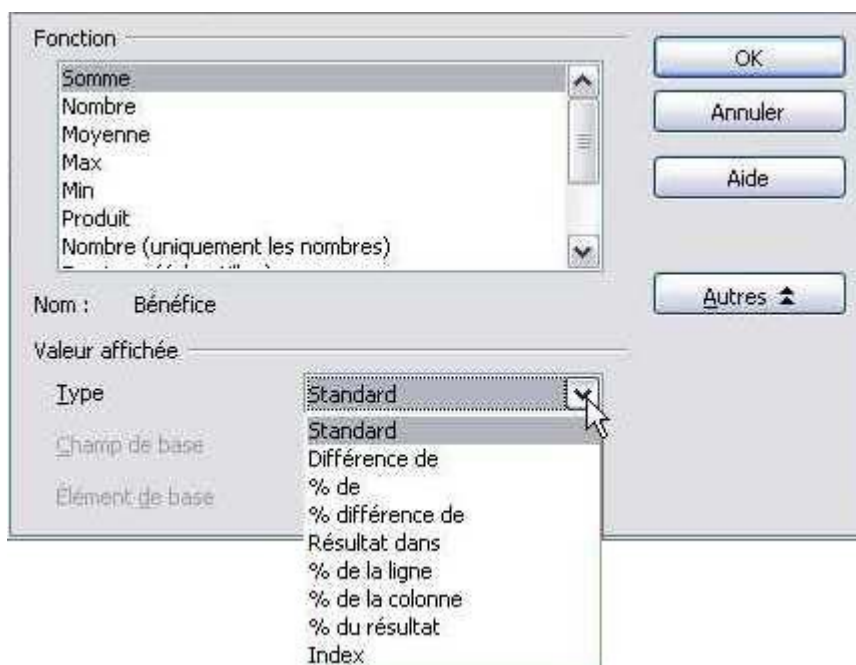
Fonction

Somme
Nombre
Moyenne
Max
Min
Produit
Nombre (uniquement les nombres)
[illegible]

OK

Annuler

Aide

Autres

Nom : Bénéfice

Valeur affichée

Type

Standard

Standard
Différence de
% de
% différence de
Résultat dans
% de la ligne
% de la colonne
% du résultat
Index

Champ de base

Élément de base